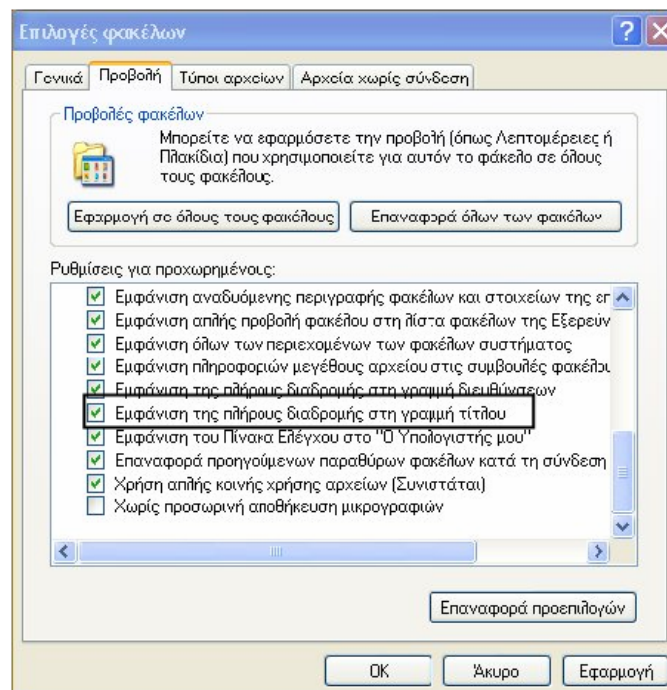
Επιλογές φακέλων

Γενικά | Προβολή | Τύποι αρχείων | Αρχεία χωρίς σύνδεση

Προβολές φακέλων

Μπορείτε να εφαρμόσετε την προβολή (όπως Λεπτομέρειες ή Πλακίδια) που χρησιμοποιείτε για αυτόν το φάκελο σε όλους τους φακέλους.

Εφαρμογή σε όλους τους φακέλους | Επαναφορά όλων των φακέλων

Ρυθμίσεις για προχωρημένους:

Εμφάνιση αναδυόμενης περιγραφής φακέλων και στοιχείων της επ
Εμφάνιση απλής προβολή φακέλου στη λίστα φακέλων της Εξερεύν
Εμφάνιση όλων των περιεχομένων των φακέλων συστήματος
Εμφάνιση πληροφοριών μεγέθους αρχείου στις συμβουλές φακέλω
Εμφάνιση της πλήρους διαδρομής στη γραμμή διευθύνσεων
Εμφάνιση της πλήρους διαδρομής στη γραμμή τίτλου
Εμφάνιση του Πίνακα Ελέγχου στο "Ο Υπολογιστής μου"
Επαναφορά προηγούμενων παραθύρων φακέλων κατά τη σύνδεση
Χρήση απλής κοινής χρήσης αρχείων (Συνιστάται)
Χωρίς προσωρινή αποθήκευση μικρογραφιών

Επαναφορά προεπιλογών

OK | Άκυρο | Εφαρμογή